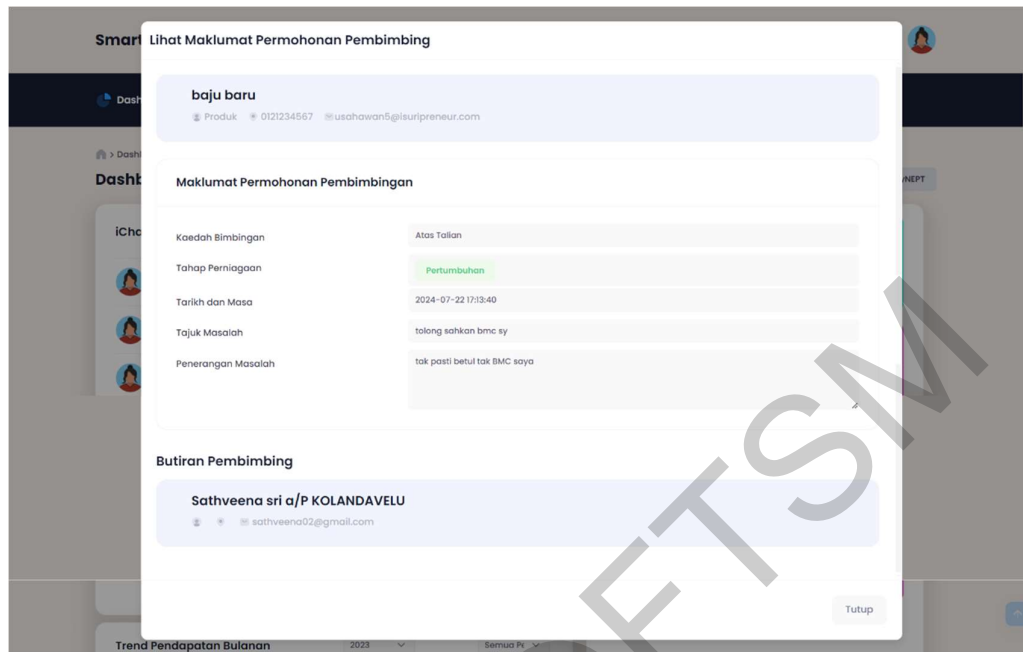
Smart
Lihat Maklumat Permohonan Pembimbing

Dash

baju baru
Produk 0121234567 usahawan5@isuripreneur.com

Dash
Dashb

Maklumat Permohonan Pembimbingan

NEPT

iCha

| | |
|---|---|
| Kaedah Bimbingan | Atas Talian |
| Tahap Perniagaan | Pertumbuhan |
| Tarikh dan Masa | 2024-07-22 17:13:40 |
| Tajuk Masalah | tolong sahkan bmc sy |
| Penerangan Masalah | tak pasti betul tak BMC saya |

Butiran Pembimbing

Sathveena sri a/P KOLANDAVELU
sathveena02@gmail.com

Tutup

Trend Pendapatan Bulanan
2023
Semua Pe

ETSM